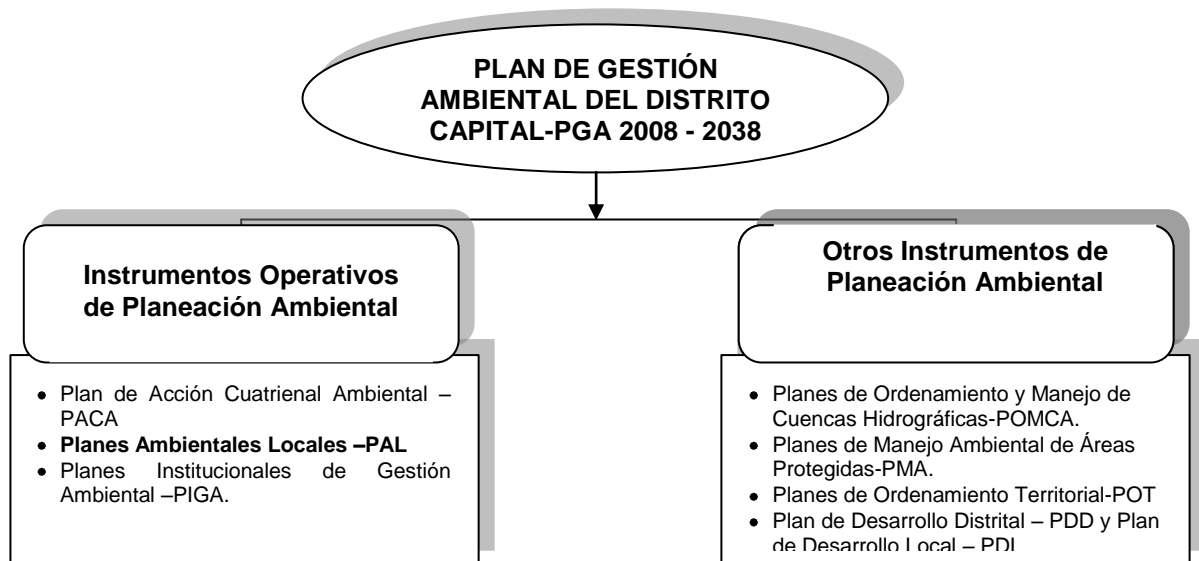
PLAN DE GESTIÓN AMBIENTAL DEL DISTRITO CAPITAL-PGA 2008 - 2038

Instrumentos Operativos de Planeación Ambiental

- Plan de Acción Cuatrienal Ambiental – PACA
- **Planes Ambientales Locales –PAL**
- Planes Institucionales de Gestión Ambiental –PIGA.

Otros Instrumentos de Planeación Ambiental

- Planes de Ordenamiento y Manejo de Cuencas Hidrográficas-POMCA.
- Planes de Manejo Ambiental de Áreas Protegidas-PMA.
- Planes de Ordenamiento Territorial-POT
- Plan de Desarrollo Distrital – PDD y Plan de Desarrollo Local – PDL